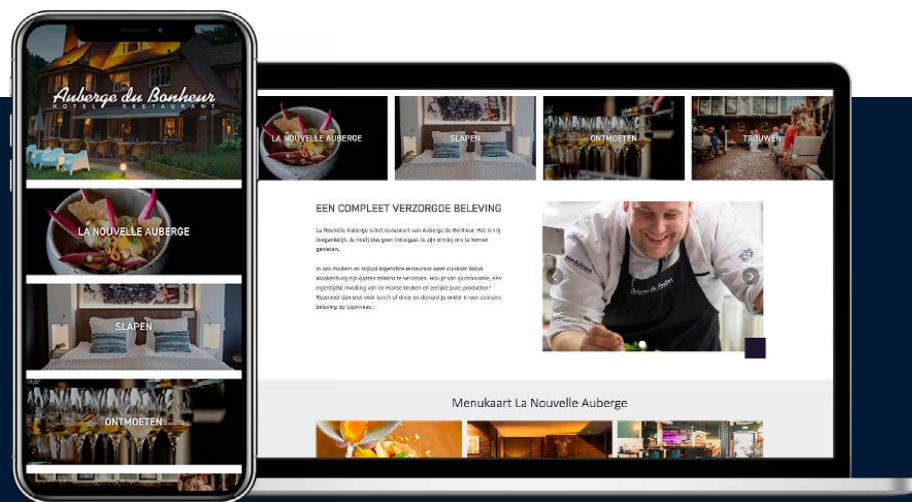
Auberge du Bonheur
HOTEL RESTAURANT

LA NOUVELLE AUBERGE

SLAPEN

ONTMOETEN

LA NOUVELLE AUBERGE

SLAPEN

ONTMOETEN

TROUWEN

EEN COMPLEET VERZORGDE BELEVING

La Nouvelle Auberge is het restaurant van Auberge du Bonheur. Het is vrij toegankelijk. Je hoeft dus geen hotelgast te zijn om te komen genieten.

In een modern en stijlvol ingericht restaurant waar zuinder Belgisch Blankenburg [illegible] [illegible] te verrassen. Hou je van gastronomie, een eigentijdse invulling van de Franse keuken en eerlijke pure producten? Reserveer dan snel voor lunch of diner en dompel je onder in een culinaire beleving op topniveau.

Menukaart La Nouvelle Auberge